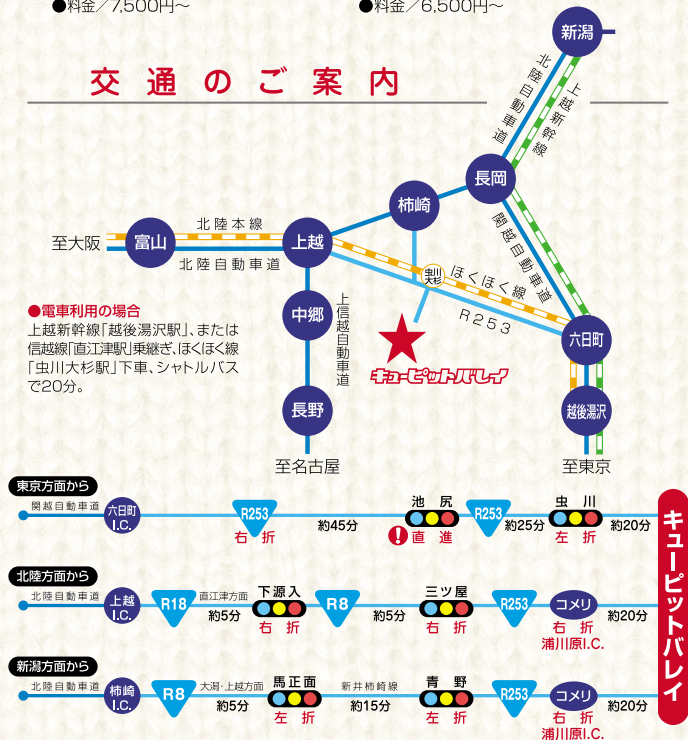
●料金／7,500円～

●料金／6,500円～

交通のご案内

新潟

北陸自動車道

上越新幹線

長岡

柿崎

関越自動車道

富山

北陸本線

上越

至大阪

北陸自動車道

ほくほく線

虫川大杉

R253

中郷

上信越自動車道

六日町

●電車利用の場合
上越新幹線「越後湯沢駅」、または信越線「直江津駅」乗継ぎ、ほくほく線「虫川大杉駅」下車、シャトルバスで20分。

キューピットバレイ

長野

越後湯沢

至名古屋

至東京

東京方面から
関越自動車道 六日町I.C. R253 右折 約45分 池尻 直進 R253 約25分 虫川 左折 約20分

北陸方面から
北陸自動車道 上越I.C. R18 直江津方面 約5分 下源入 右折 R8 約5分 三ツ屋 右折 R253 コメリ 右折 浦川原I.C. 約20分

新潟方面から
北陸自動車道 柿崎I.C. R8 大潟・上越方面 約5分 馬正面 左折 新井柿崎線 約15分 青野 左折 R253 コメリ 右折 浦川原I.C. 約20分

キューピットバレイ